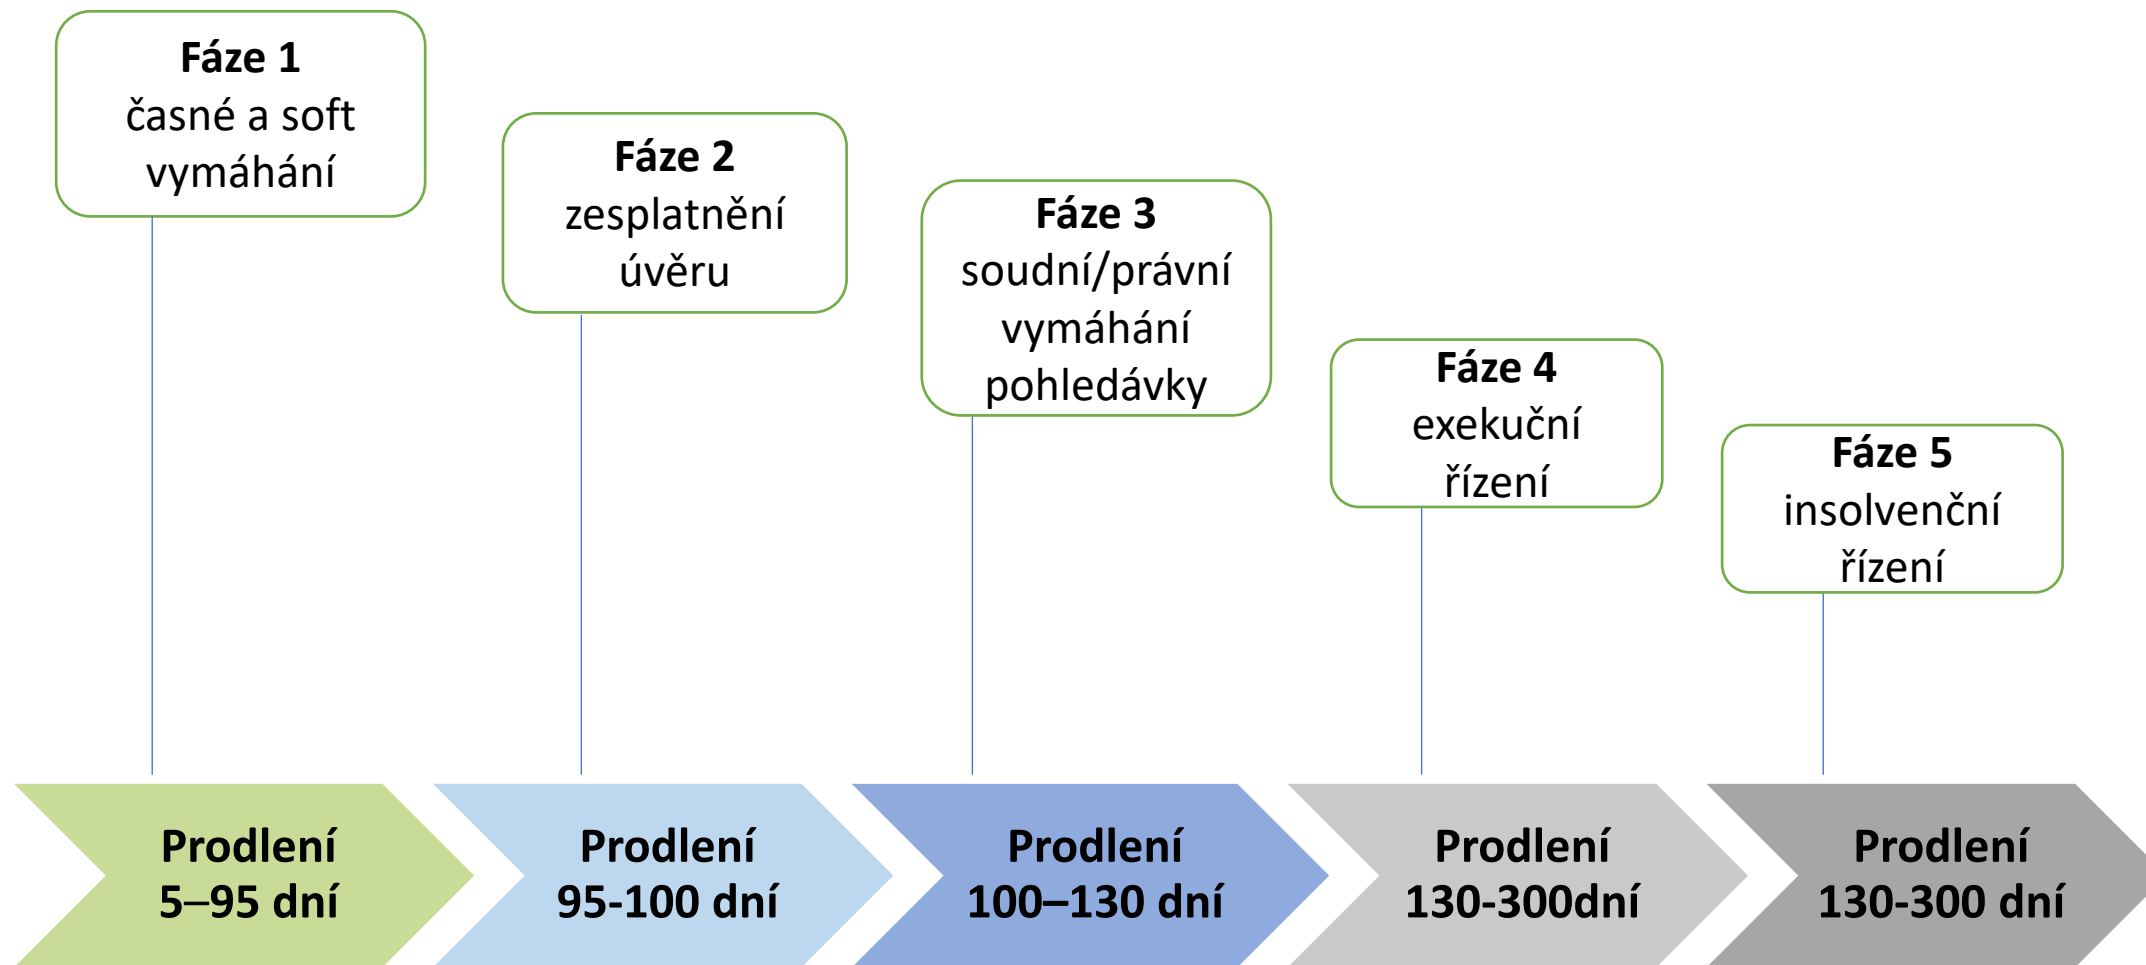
**Fáze 1**
časné a soft vymáhání

**Fáze 2**
zesplatnění úvěru

**Fáze 3**
soudní/právní vymáhání pohledávky

**Fáze 4**
exekuční řízení

**Fáze 5**
insolvenční řízení

**Prodlení 5–95 dní**

**Prodlení 95-100 dní**

**Prodlení 100–130 dní**

**Prodlení 130-300dní**

**Prodlení 130-300 dní**